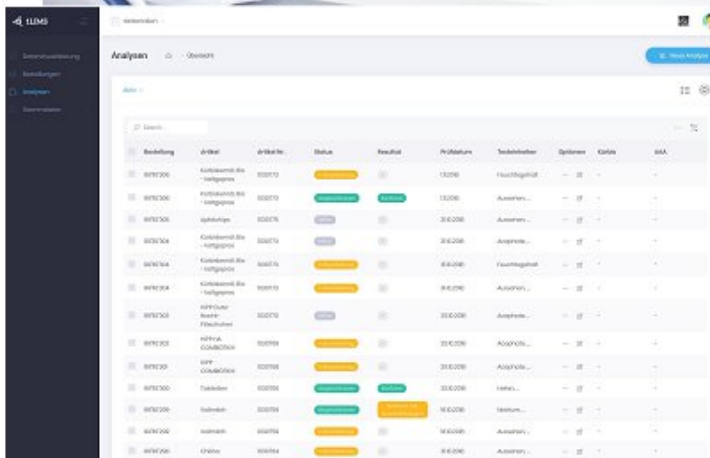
LIMS

Stammdatenverwaltung
Bestellungen
Analysen
Stammdaten

Analysen
Übersicht

Neue Analyse

Alle

Suche

| Bestellung | Artikel | Artikel-Nr. | Status | Resultat | Prüfdatum | Testkriterium | Optionen | Kürzel | AAA |
|---|---|---|---|---|---|---|---|---|---|
| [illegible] | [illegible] | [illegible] | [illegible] | | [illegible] | Feuchtigkeit | | | |
| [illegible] | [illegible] | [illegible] | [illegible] | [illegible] | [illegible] | Aussehen... | | | |
| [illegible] | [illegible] | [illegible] | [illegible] | | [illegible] | Aussehen... | | | |
| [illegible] | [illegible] | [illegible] | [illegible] | | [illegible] | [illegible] | | | |
| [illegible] | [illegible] | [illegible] | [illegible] | | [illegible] | Feuchtigkeit | | | |
| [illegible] | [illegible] | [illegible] | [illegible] | | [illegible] | Aussehen... | | | |
| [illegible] | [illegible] | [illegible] | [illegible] | | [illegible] | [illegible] | | | |
| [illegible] | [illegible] | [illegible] | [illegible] | | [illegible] | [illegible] | | | |
| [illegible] | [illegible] | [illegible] | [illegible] | | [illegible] | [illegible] | | | |
| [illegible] | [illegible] | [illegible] | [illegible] | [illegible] | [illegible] | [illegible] | | | |
| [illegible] | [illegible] | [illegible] | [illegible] | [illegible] | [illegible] | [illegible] | | | |
| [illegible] | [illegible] | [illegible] | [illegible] | | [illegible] | Aussehen... | | | |
| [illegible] | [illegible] | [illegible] | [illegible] | | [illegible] | Aussehen... | | | |